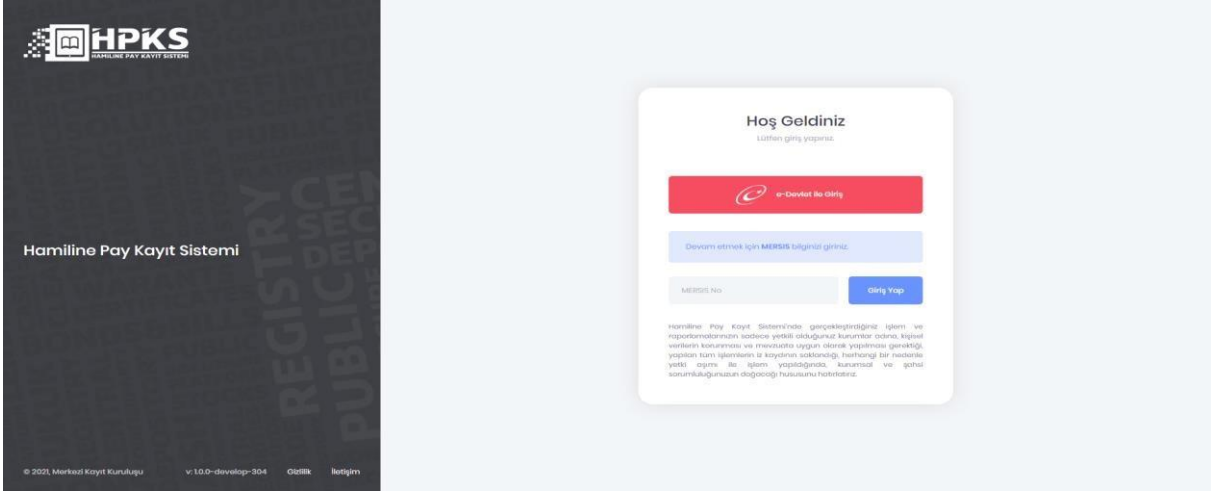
HPKS
HAMILINE PAY KAYIT SISTEMI

Hamiline Pay Kayıt Sistemi

© 2021, Merkezi Kayıt Kuruluşu v: 1.0.0-develop-304 Gizlilik İletişim

Hoş Geldiniz
Lütfen giriş yapınız.

e-Devlet ile Giriş

Devam etmek için MERSIS bilginizi giriniz.

MERSIS No
Giriş Yap

Hamiline Pay Kayıt Sistemi'nde gerçekleştirdiğiniz işlem ve raporlamalarınızın sadece yetkili olduğunuz kurumlar adına, kişisel verilerin korunması ve mevzuata uygun olarak yapılması gerektiği, yapılan tüm işlemlerin iz kayıtının saklandığı, herhangi bir nedenle yetki aşımı ile işlem yapıldığında, kurumsal ve şahsi sorumluluğunuzun doğacağı hususunu hatırlatırız.